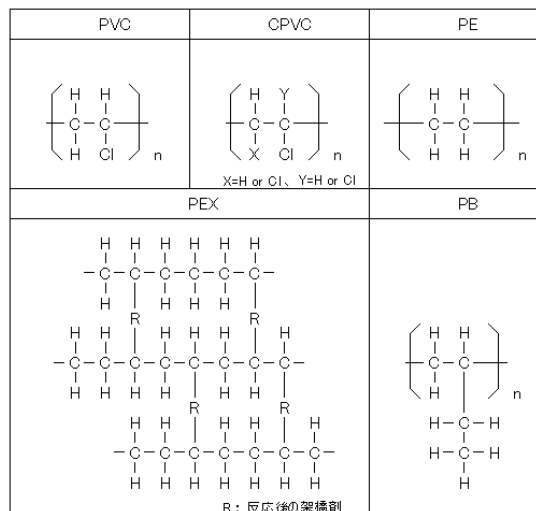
| PVC | CPVC | PE |
|---|---|---|
| $\left[ -\overset{H}{\underset{H}{C}}-\overset{H}{\underset{Cl}{C}}- \right]_n$ | $\left[ -\overset{H}{\underset{X}{C}}-\overset{Y}{\underset{Cl}{C}}- \right]_n$ X=H or Cl、Y=H or Cl | $\left[ -\overset{H}{\underset{H}{C}}-\overset{H}{\underset{H}{C}}- \right]_n$ |

| PEX | PB |
|---|---|
| H H H H H H / −C−C−C−C−C−C− / H R H H H R / H H H H H H H / −C−C−C−C−C−C−C− / H H H R H R H / H H H H H H / −C−C−C−C−C−C− / H H H H H H / R：反応後の架橋剤 | $\left[ -\overset{H}{\underset{H}{C}}-\overset{H}{C}- \right]_n$ H−C−H H−C−H H |